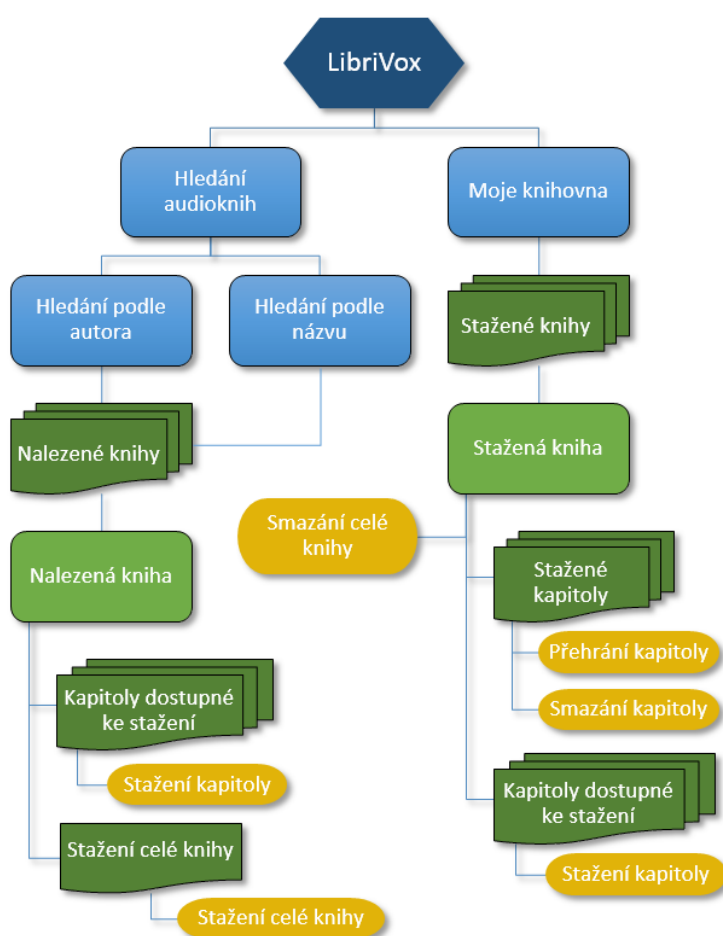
LibriVox

Hledání audioknih

Moje knihovna

Hledání podle autora

Hledání podle názvu

Nalezené knihy

Nalezená kniha

Kapitoly dostupné ke stažení

Stažení kapitoly

Stažení celé knihy

Stažení celé knihy

Stažené knihy

Stažená kniha

Smazání celé knihy

Stažené kapitoly

Přehrání kapitoly

Smazání kapitoly

Kapitoly dostupné ke stažení

Stažení kapitoly